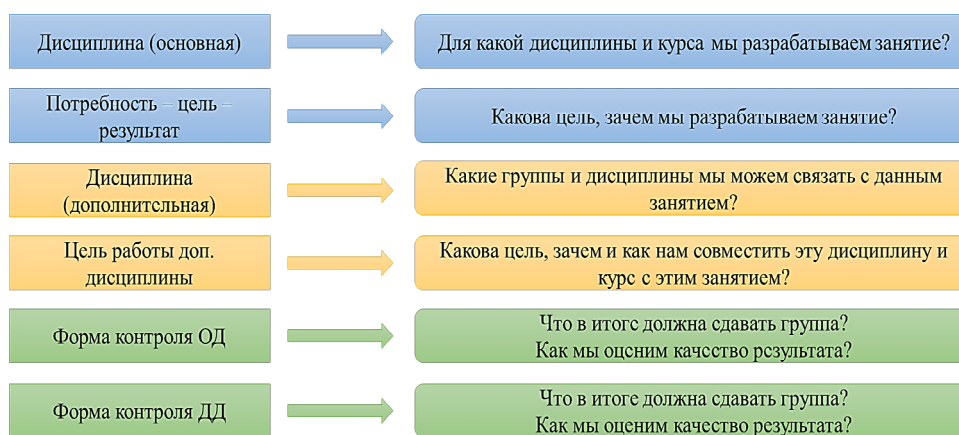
Дисциплина (основная)

Для какой дисциплины и курса мы разрабатываем занятие?

Потребность – цель – результат

Какова цель, зачем мы разрабатываем занятие?

Дисциплина (дополнительсьная)

Какие группы и дисциплины мы можем связать с данным занятием?

Цель работы доп. дисциплины

Какова цель, зачем и как нам совместить эту дисциплину и курс с этим занятием?

Форма контроля ОД

Что в итогс должна сдавать группа?
Как мы оцсним качество рсзультата?

Форма контроля ДД

Что в итоге должна сдавать группа?
Как мы оценим качество результата?